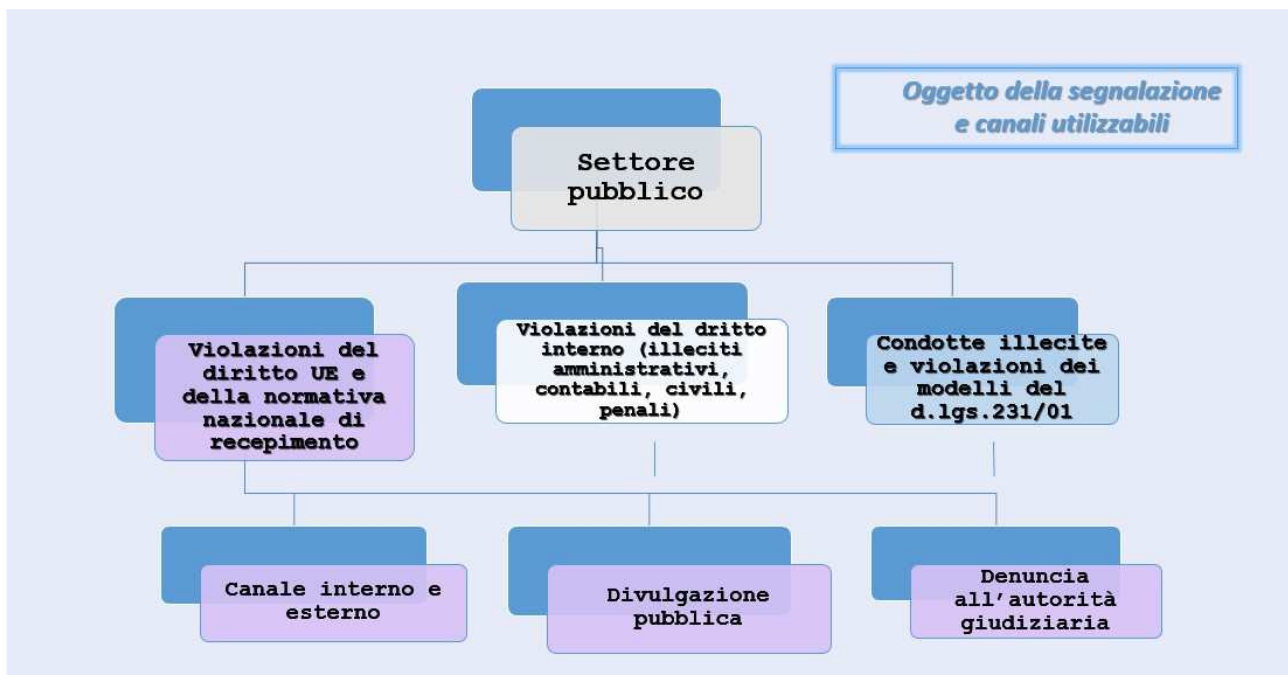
Oggetto della segnalazione e canali utilizzabili

Settore pubblico

Violazioni del diritto UE e della normativa nazionale di recepimento

Violazioni del dritto interno (illeciti amministrativi, contabili, civili, penali)

Condotte illecite e violazioni dei modelli del d.lgs.231/01

Canale interno e esterno

Divulgazione pubblica

Denuncia all'autorità giudiziaria